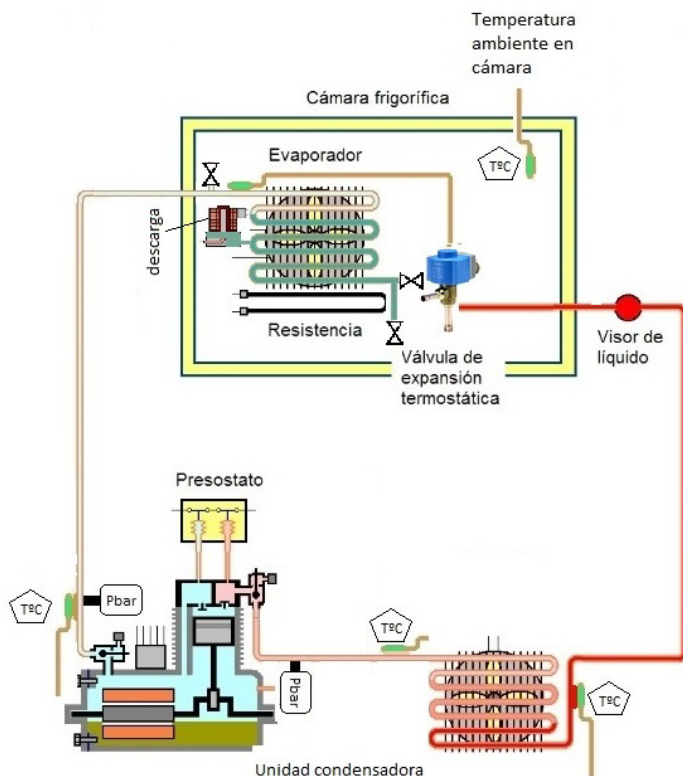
Temperatura ambiente en cámara

Cámara frigorífica

Evaporador

TºC

descarga

Resistencia

Visor de líquido

Válvula de expansión termostática

Presostato

TºC

Pbar

TºC

Pbar

TºC

Unidad condensadora